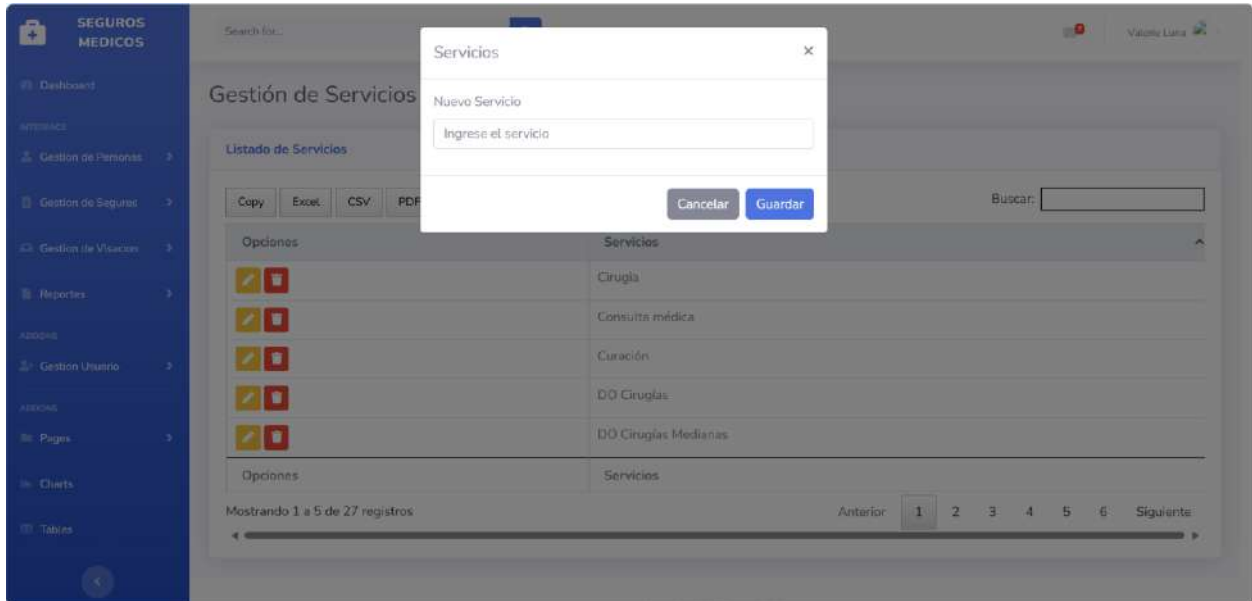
SEGUROS MEDICOS

Dashboard

INTERFACE

Gestion de Personas

Gestion de Seguros

Gestion de Visacion

Reportes

ADDONS

Gestion Usuario

ADDONS

Pages

Charts

Tables

Search for...

Valeria Luna

Gestión de Servicios

Listado de Servicios

Copy Excel CSV PDF

Buscar:

| Opciones | Servicios |
|---|---|
| | Cirugia |
| | Consulta médica |
| | Curación |
| | DO Cirugias |
| | DO Cirugias Medianas |
| Opciones | Servicios |

Mostrando 1 a 5 de 27 registros

Anterior 1 2 3 4 5 6 Siguiente

Servicios ×

Nuevo Servicio

Ingrese el servicio

Cancelar Guardar